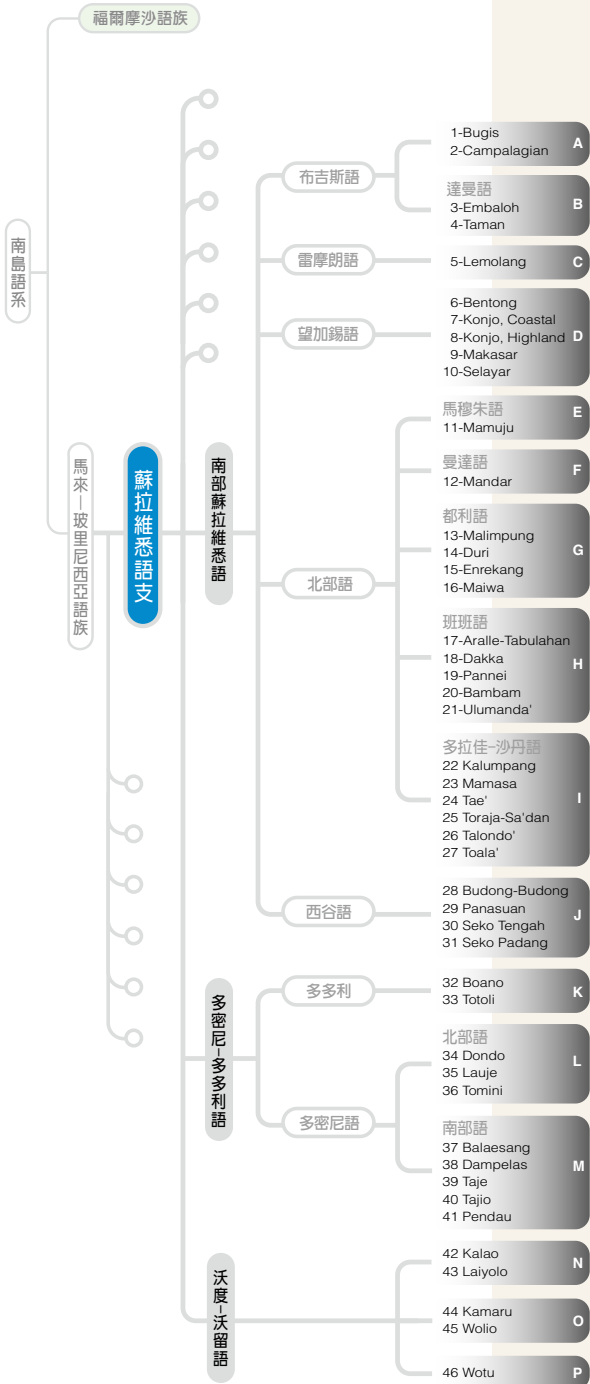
福爾摩沙語族

南島語系

馬來－玻里尼西亞語族

蘇拉維悉語支

南部蘇拉維悉語

布吉斯語

1-Bugis
2-Campalagian
A

達曼語
3-Embaloh
4-Taman
B

雷摩朗語

5-Lemolang
C

望加錫語

6-Bentong
7-Konjo, Coastal
8-Konjo, Highland
9-Makasar
10-Selayar
D

北部語

馬穆朱語
11-Mamuju
E

曼達語
12-Mandar
F

都利語
13-Malimpung
14-Duri
15-Enrekang
16-Maiwa
G

班班語
17-Aralle-Tabulahan
18-Dakka
19-Pannei
20-Bambam
21-Ulumanda'
H

多拉佳–沙丹語
22 Kalumpang
23 Mamasa
24 Tae'
25 Toraja-Sa'dan
26 Talondo'
27 Toala'
I

西谷語

28 Budong-Budong
29 Panasuan
30 Seko Tengah
31 Seko Padang
J

多密尼–多多利語

多多利

32 Boano
33 Totoli
K

多密尼語

北部語
34 Dondo
35 Lauje
36 Tomini
L

南部語
37 Balaesang
38 Dampelas
39 Taje
40 Tajio
41 Pendau
M

沃度–沃留語

42 Kalao
43 Laiyolo
N

44 Kamaru
45 Wolio
O

46 Wotu
P